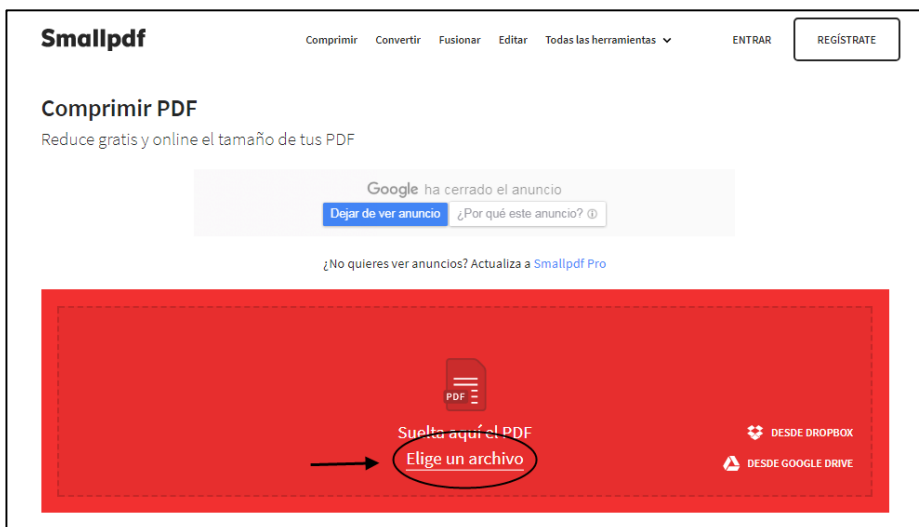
Smallpdf

Comprimir Convertir Fusionar Editar Todas las herramientas

ENTRAR REGÍSTRATE

Comprimir PDF

Reduce gratis y online el tamaño de tus PDF

Google ha cerrado el anuncio

Dejar de ver anuncio ¿Por qué este anuncio?

¿No quieres ver anuncios? Actualiza a Smallpdf Pro

PDF

Suelta aquí el PDF

Elige un archivo

DESDE DROPBOX

DESDE GOOGLE DRIVE